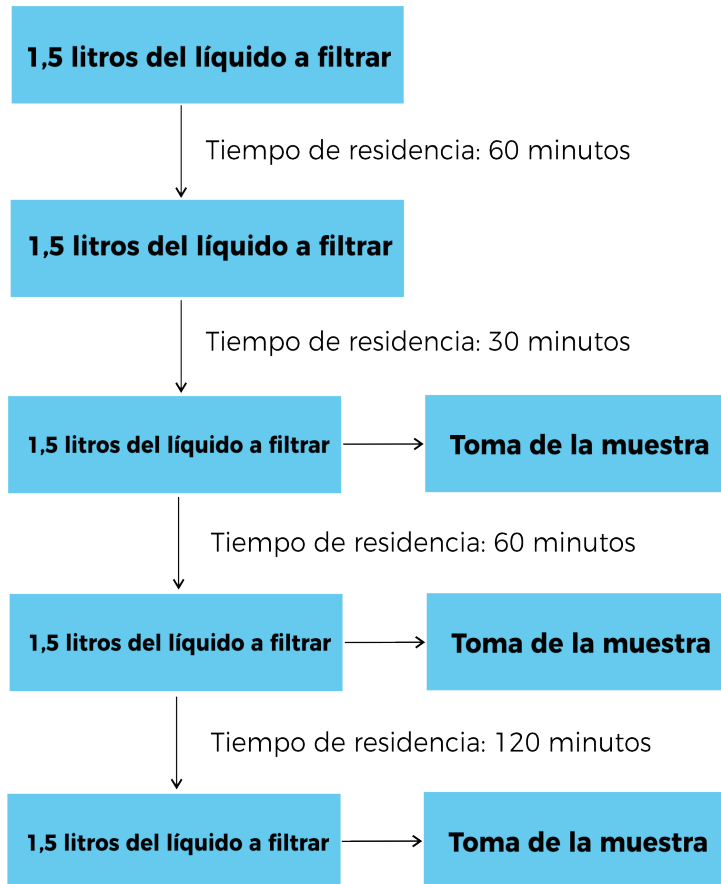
1,5 litros del líquido a filtrar

Tiempo de residencia: 60 minutos

1,5 litros del líquido a filtrar

Tiempo de residencia: 30 minutos

1,5 litros del líquido a filtrar

Toma de la muestra

Tiempo de residencia: 60 minutos

1,5 litros del líquido a filtrar

Toma de la muestra

Tiempo de residencia: 120 minutos

1,5 litros del líquido a filtrar

Toma de la muestra